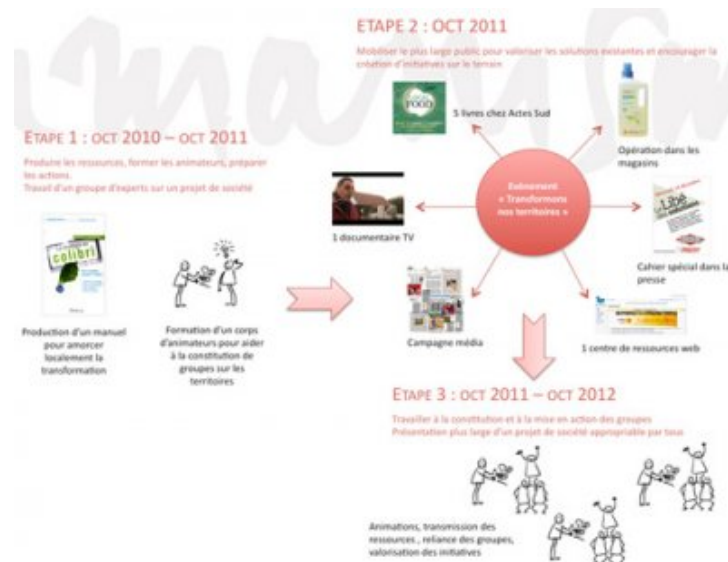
ETAPE 2 : OCT 2011

Mobiliser le plus large public pour valoriser les solutions existantes et encourager la création d'initiatives sur le terrain

ETAPE 1 : OCT 2010 – OCT 2011

Produire les ressources, former les animateurs, préparer les actions.
Travail d'un groupe d'experts sur un projet de société

colibri

Production d'un manuel pour amorcer localement la transformation

Formation d'un corps d'animateurs pour aider à la constitution de groupes sur les territoires

FOOD

5 livres chez Actes Sud

Opération dans les magasins

Evènement « Transformons nos territoires »

1 documentaire TV

Libé

Cahier spécial dans la presse

Campagne média

1 centre de ressources web

ETAPE 3 : OCT 2011 – OCT 2012

Travailler à la constitution et à la mise en action des groupes
Présentation plus large d'un projet de société appropriable par tous

Animations, transmission des ressources , reliance des groupes, valorisation des initiatives